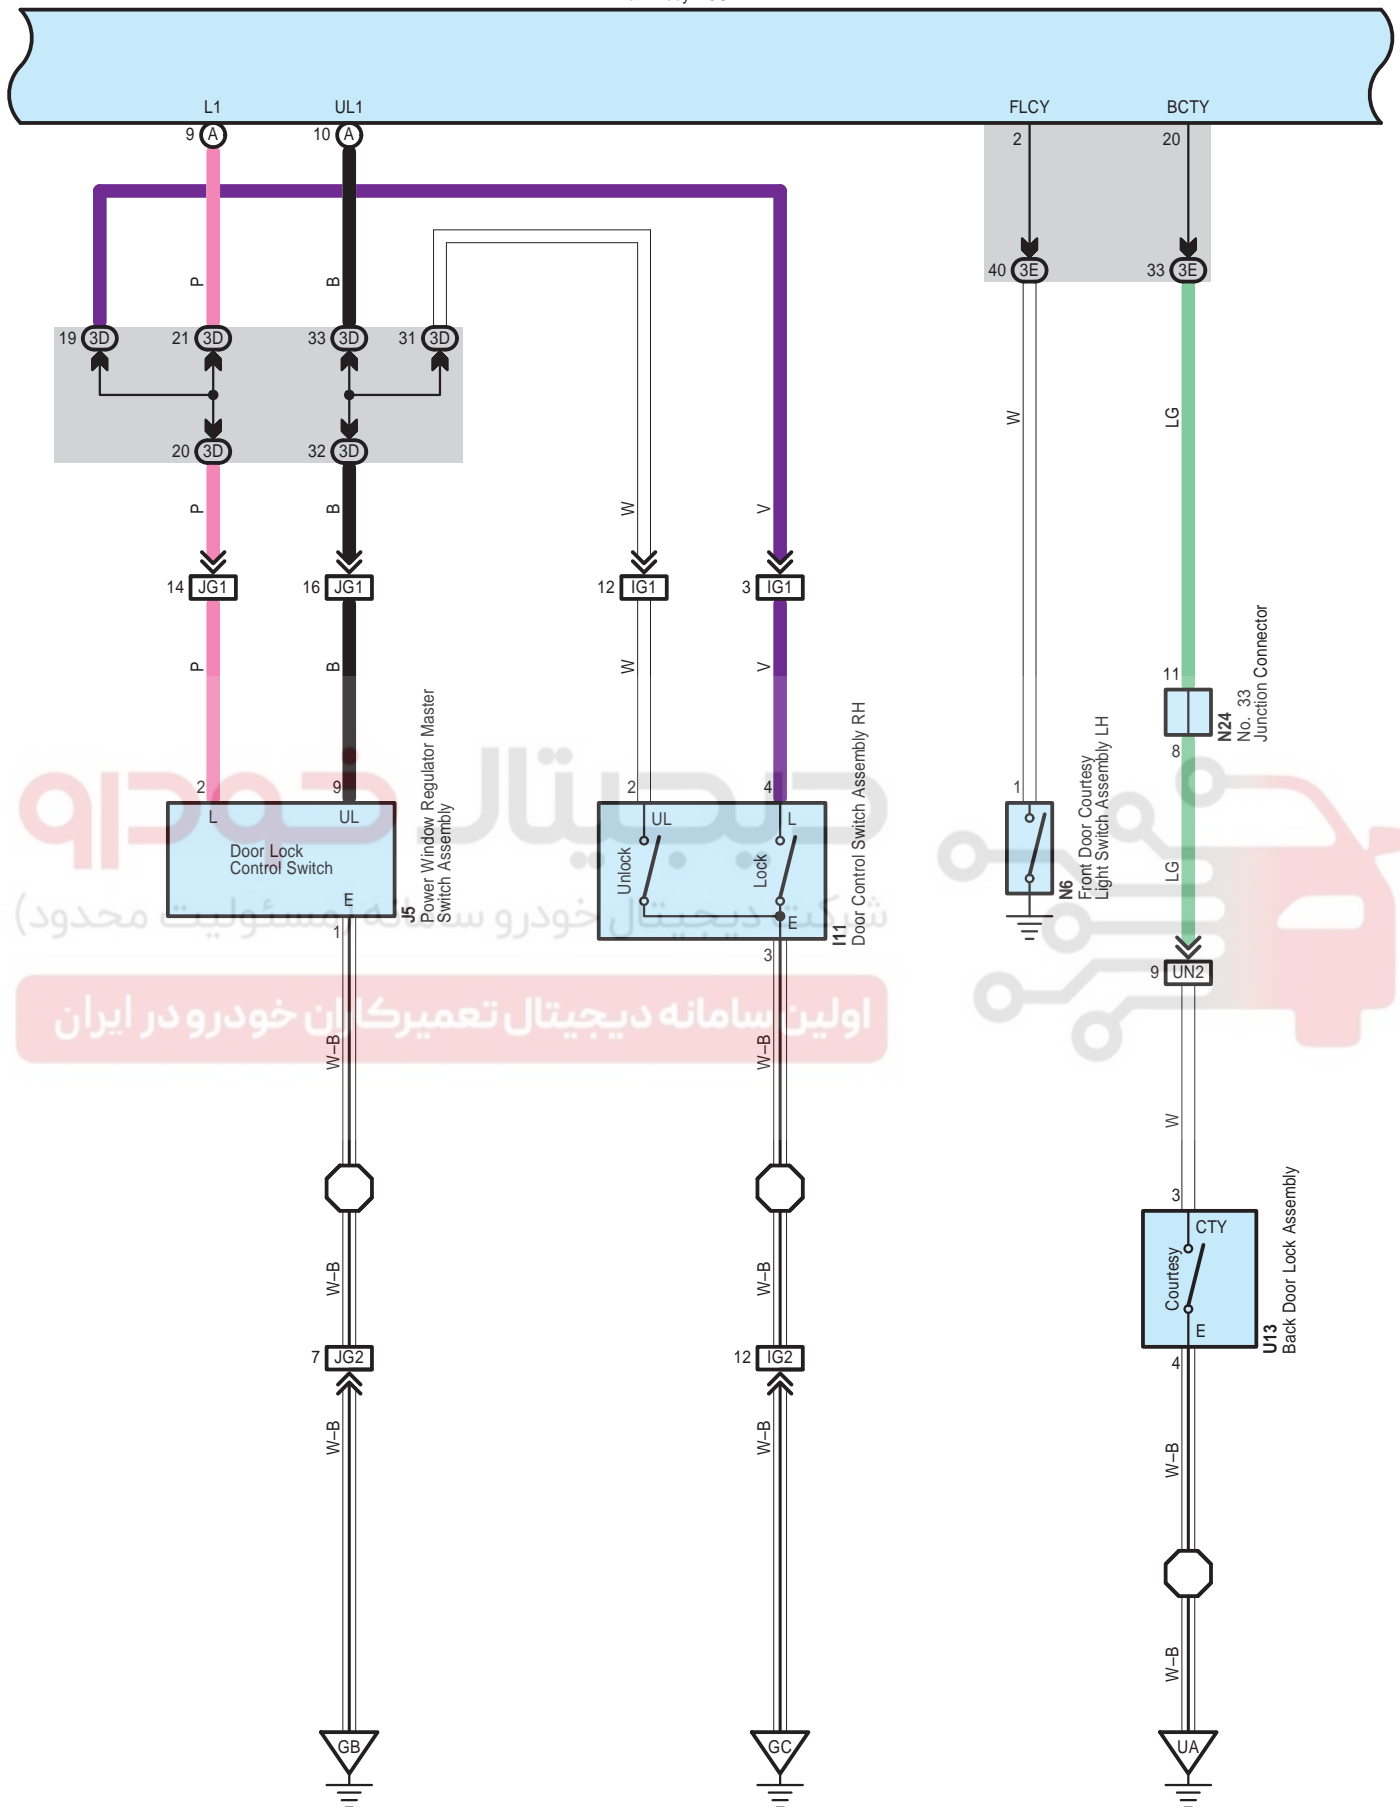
L1 UL1 FLCY BCTY

9 A 10 A 2 20

P B

40 3E 33 3E

19 3D 21 3D 33 3D 31 3D

20 3D 32 3D

W LG

P B W V

14 JG1 16 JG1 12 IG1 3 IG1

P B W V

11
N24
No. 33
Junction Connector
8

2 9 2 4 1

L UL
Door Lock
Control Switch
E
J5
Power Window Regulator Master
Switch Assembly

UL L
Unlock Lock
E
I11
Door Control Switch Assembly RH

N6
Front Door Courtesy
Light Switch Assembly LH

LG

9 UN2

1 3

W–B W–B

W

3
CTY
Courtesy
E
U13
Back Door Lock Assembly
4

W–B W–B

7 JG2 12 IG2

W–B W–B W–B

W–B

GB GC UA

شرکت دیجیتال خودرو سامانه مسئولیت محدود
اولین سامانه دیجیتال تعمیرکاران خودرو در ایران